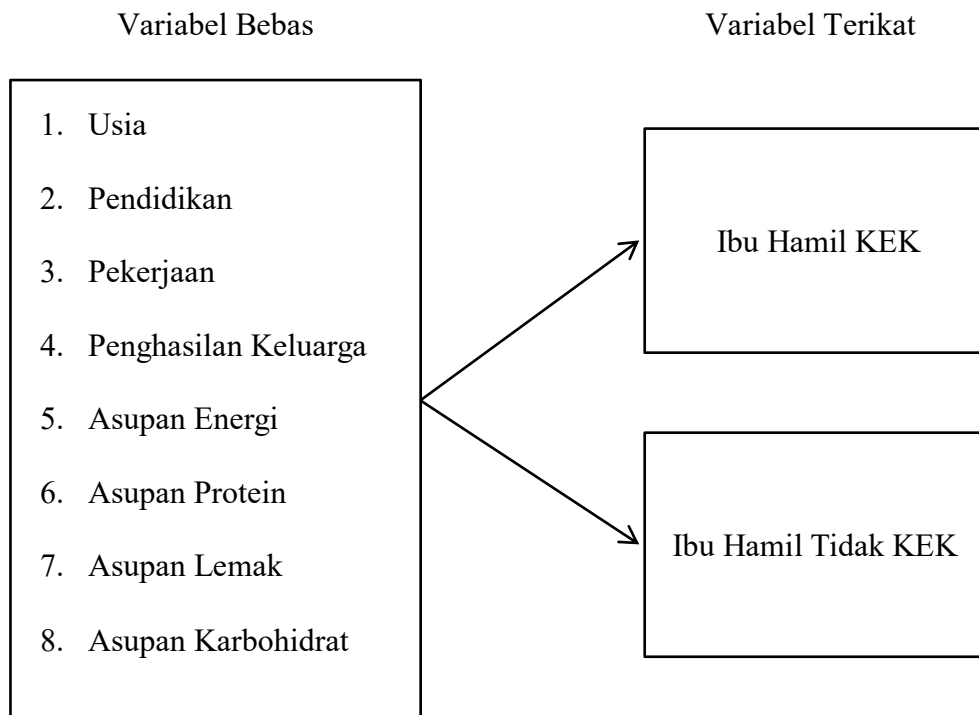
Variabel Bebas

1. Usia
2. Pendidikan
3. Pekerjaan
4. Penghasilan Keluarga
5. Asupan Energi
6. Asupan Protein
7. Asupan Lemak
8. Asupan Karbohidrat

Variabel Terikat

Ibu Hamil KEK

Ibu Hamil Tidak KEK